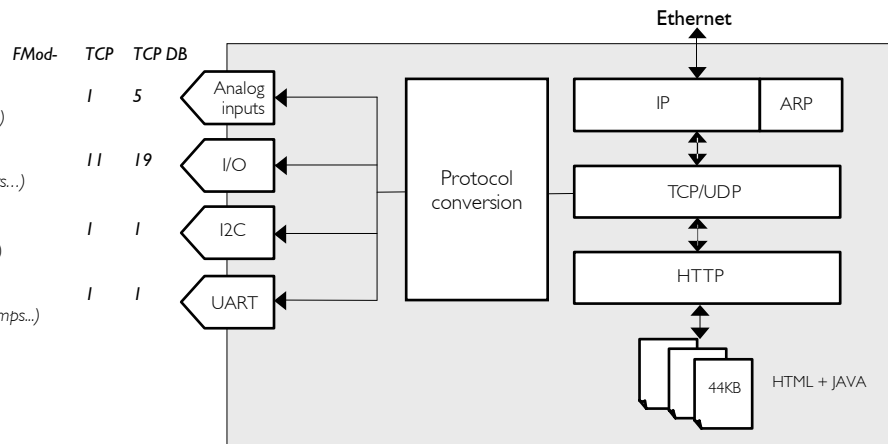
FMod- TCP TCP DB

)

s...)

)

mps...)

| | |
|---|---|
| I | 5 |
| 11 | 19 |
| I | I |
| I | I |

Analog inputs

I/O

I2C

UART

Protocol conversion

Ethernet

IP

ARP

TCP/UDP

HTTP

44KB

HTML + JAVA